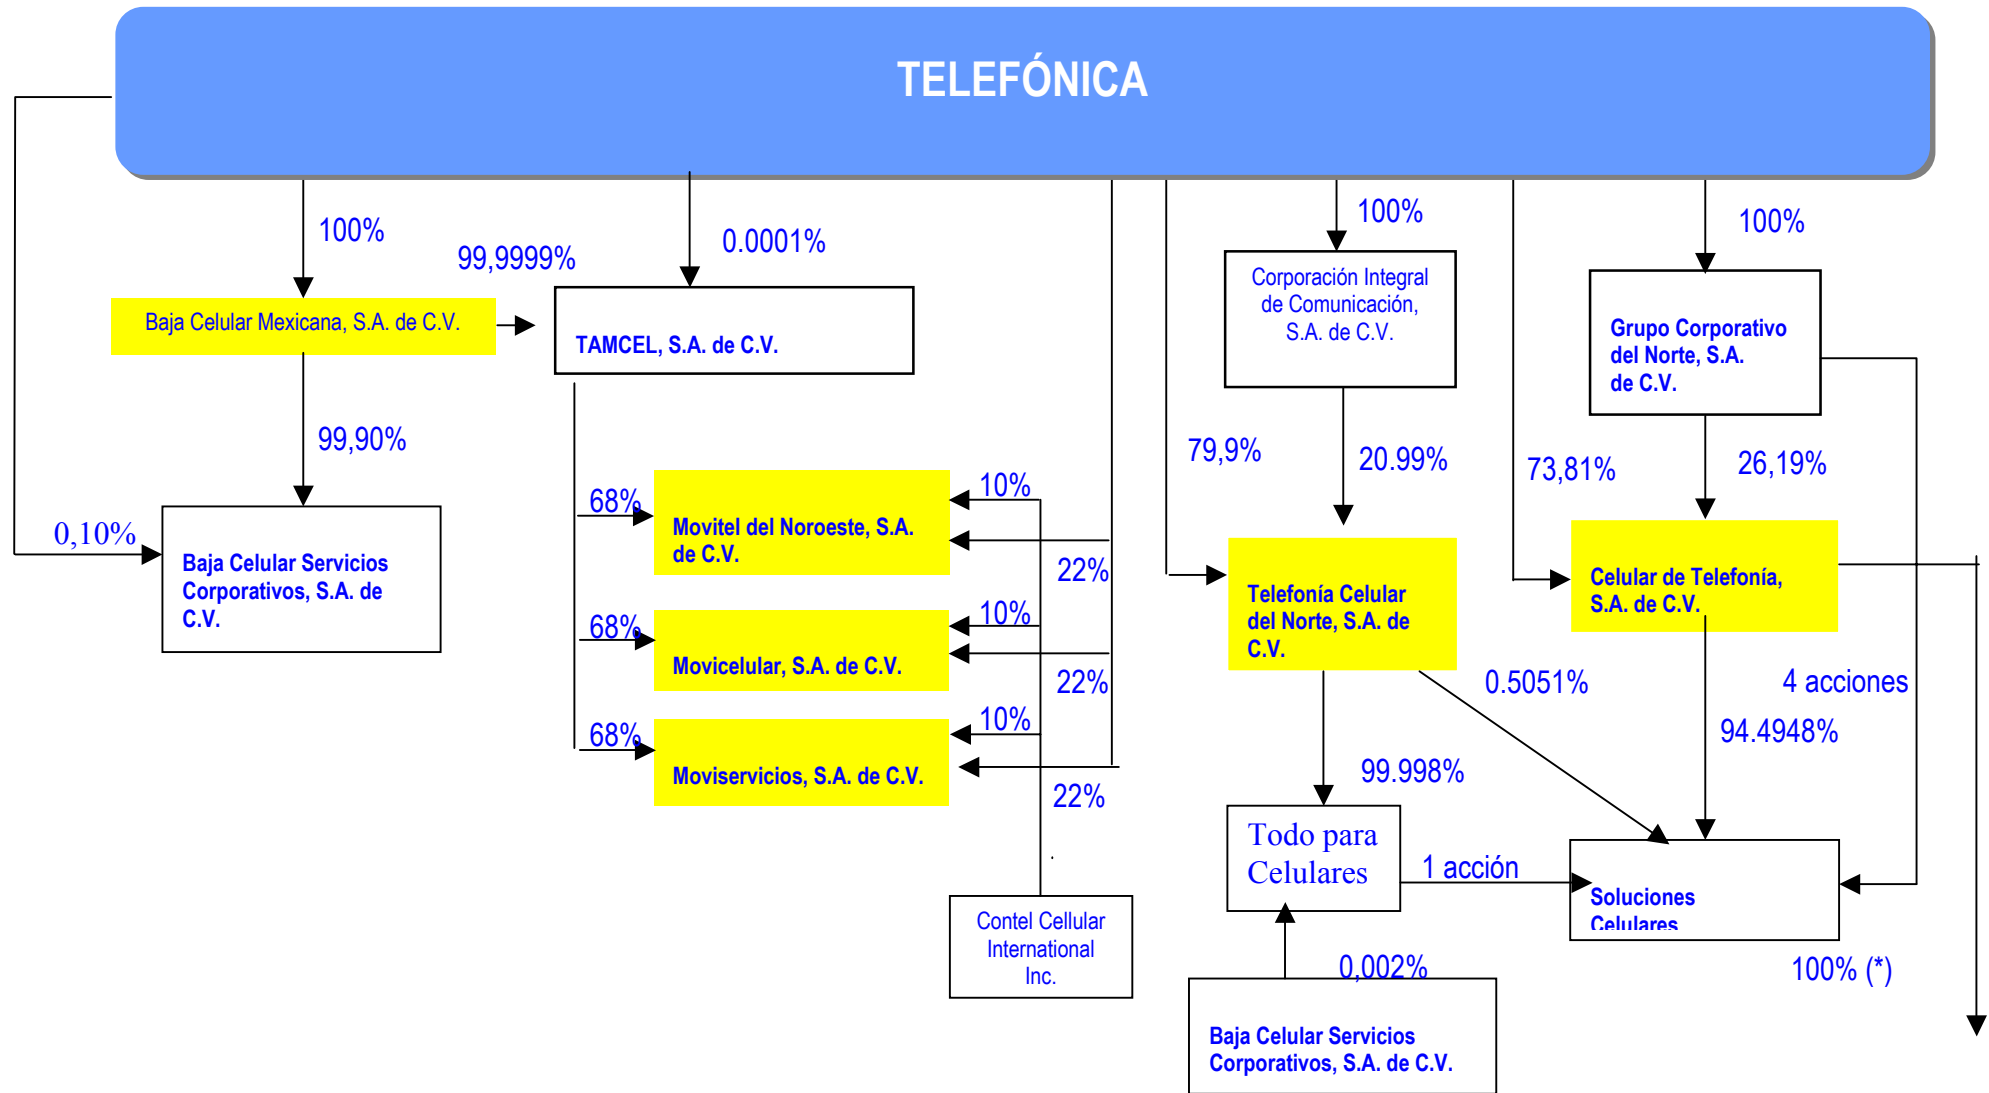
TELEFÓNICA

100%

99,9999%

0.0001%

100%

100%

Baja Celular Mexicana, S.A. de C.V.

TAMCEL, S.A. de C.V.

Corporación Integral de Comunicación, S.A. de C.V.

Grupo Corporativo del Norte, S.A. de C.V.

99,90%

0,10%

Baja Celular Servicios Corporativos, S.A. de C.V.

68%

Movitel del Noroeste, S.A. de C.V.

10%

22%

68%

Movicelular, S.A. de C.V.

10%

22%

68%

Moviservicios, S.A. de C.V.

10%

22%

Contel Cellular International Inc.

79,9%

20.99%

73,81%

26,19%

Telefonia Celular del Norte, S.A. de C.V.

Celular de Telefonía, S.A. de C.V.

0.5051%

4 acciones

94.4948%

99.998%

Todo para Celulares

1 acción

Soluciones Celulares

0,002%

100% (*)

Baja Celular Servicios Corporativos, S.A. de C.V.